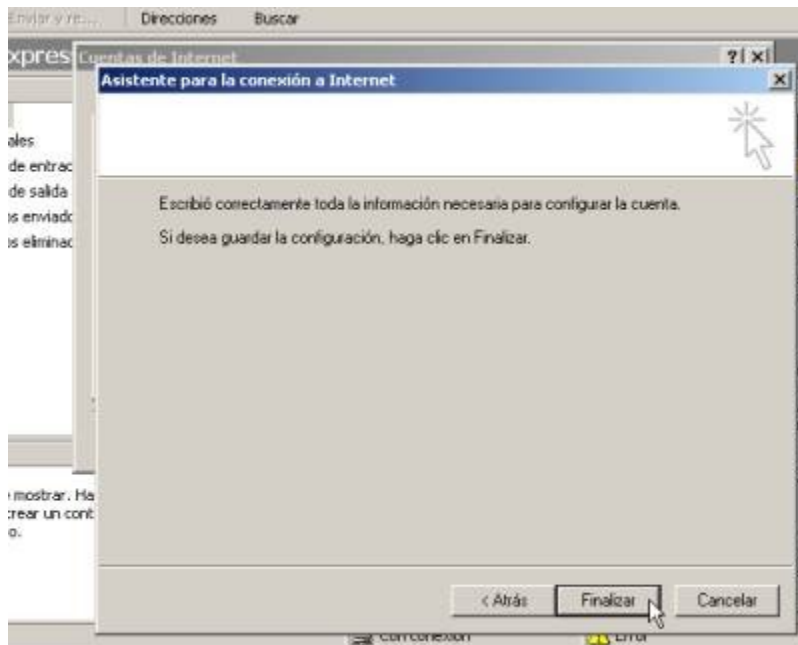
Enviar y re... Direcciones Buscar

xpres Cuentas de Internet ? ×

Asistente para la conexión a Internet ×

ales
de entrac
de salida
s enviado
s eliminac

Escribió correctamente toda la información necesaria para configurar la cuenta.

Si desea guardar la configuración, haga clic en Finalizar.

mostrar. Ha
crear un cont
o.

< Atrás Finalizar Cancelar

Con conexión Error